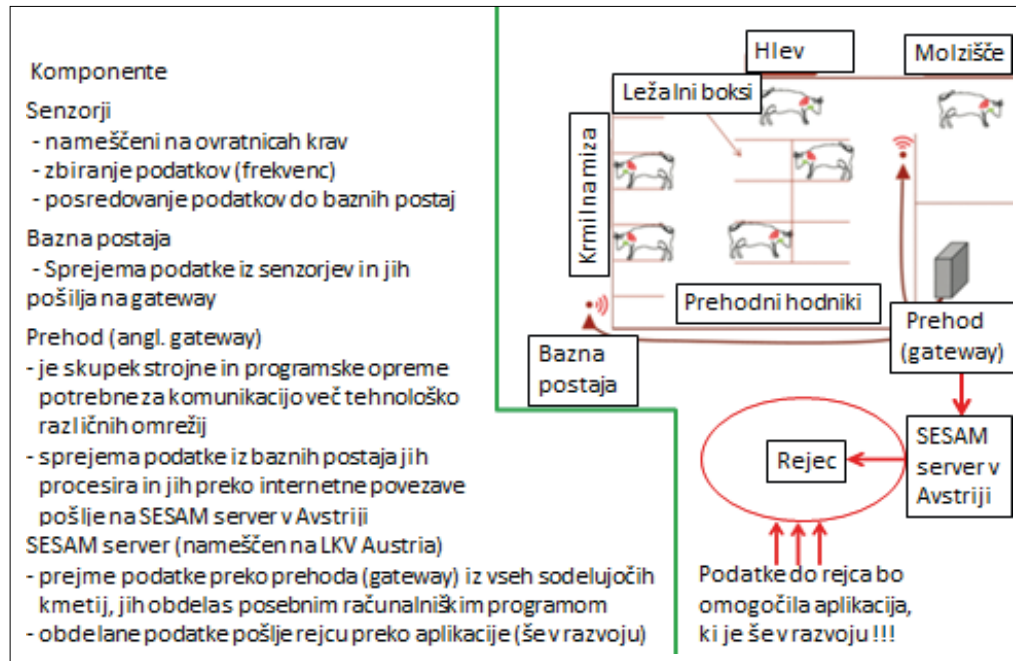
Komponente

Senzorji
- nameščeni na ovratnicah krav
- zbiranje podatkov (frekvenc)
- posredovanje podatkov do baznih postaj

Bazna postaja
- Sprejema podatke iz senzorjev in jih pošilja na gateway

Prehod (angl. gateway)
- je skupek strojne in programske opreme potrebne za komunikacijo več tehnološko različnih omrežij
- sprejema podatke iz baznih postaj jih procesira in jih preko internetne povezave pošlje na SESAM server v Avstriji

SESAM server (nameščen na LKV Austria)
- prejme podatke preko prehoda (gateway) iz vseh sodelujočih kmetij, jih obdelas posebnim računalniškim programom
- obdelane podatke pošlje rejcu preko aplikacije (še v razvoju)

Hlev

Molzišče

Ležalni boksi

Krmilna miza

Prehodni hodniki

Bazna postaja

Prehod (gateway)

SESAM server v Avstriji

Rejec

Podatke do rejca bo omogočila aplikacija, ki je še v razvoju !!!